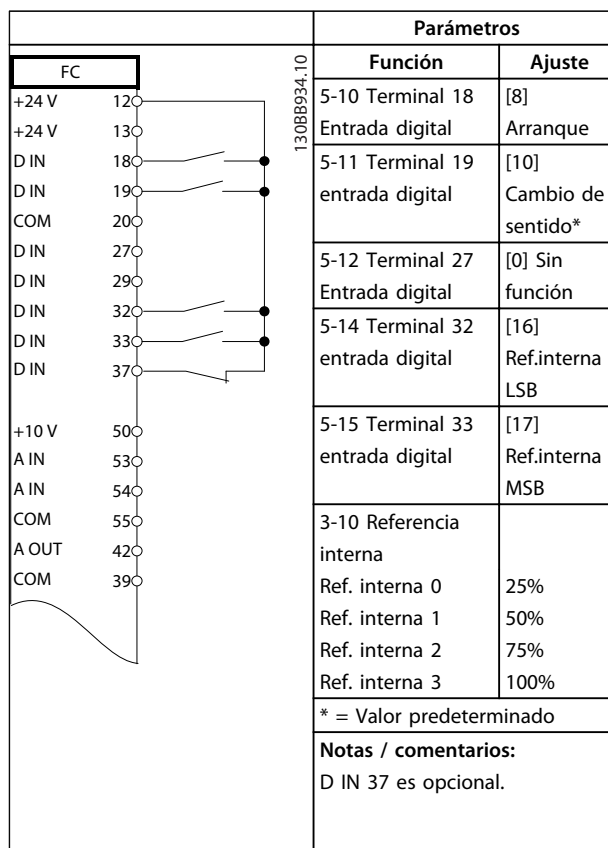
| | Parámetros | |
|---|---|---|
| | **Función** | **Ajuste** |
| | 5-10 Terminal 18 Entrada digital | [8] Arranque |
| | 5-11 Terminal 19 entrada digital | [10] Cambio de sentido* |
| | 5-12 Terminal 27 Entrada digital | [0] Sin función |
| | 5-14 Terminal 32 entrada digital | [16] Ref.interna LSB |
| | 5-15 Terminal 33 entrada digital | [17] Ref.interna MSB |
| | 3-10 Referencia interna | |
| | Ref. interna 0 | 25% |
| | Ref. interna 1 | 50% |
| | Ref. interna 2 | 75% |
| | Ref. interna 3 | 100% |
| | * = Valor predeterminado | |
| | **Notas / comentarios:** D IN 37 es opcional. | |

FC
+24 V 12
+24 V 13
D IN 18
D IN 19
COM 20
D IN 27
D IN 29
D IN 32
D IN 33
D IN 37
+10 V 50
A IN 53
A IN 54
COM 55
A OUT 42
COM 39

130BB934.10